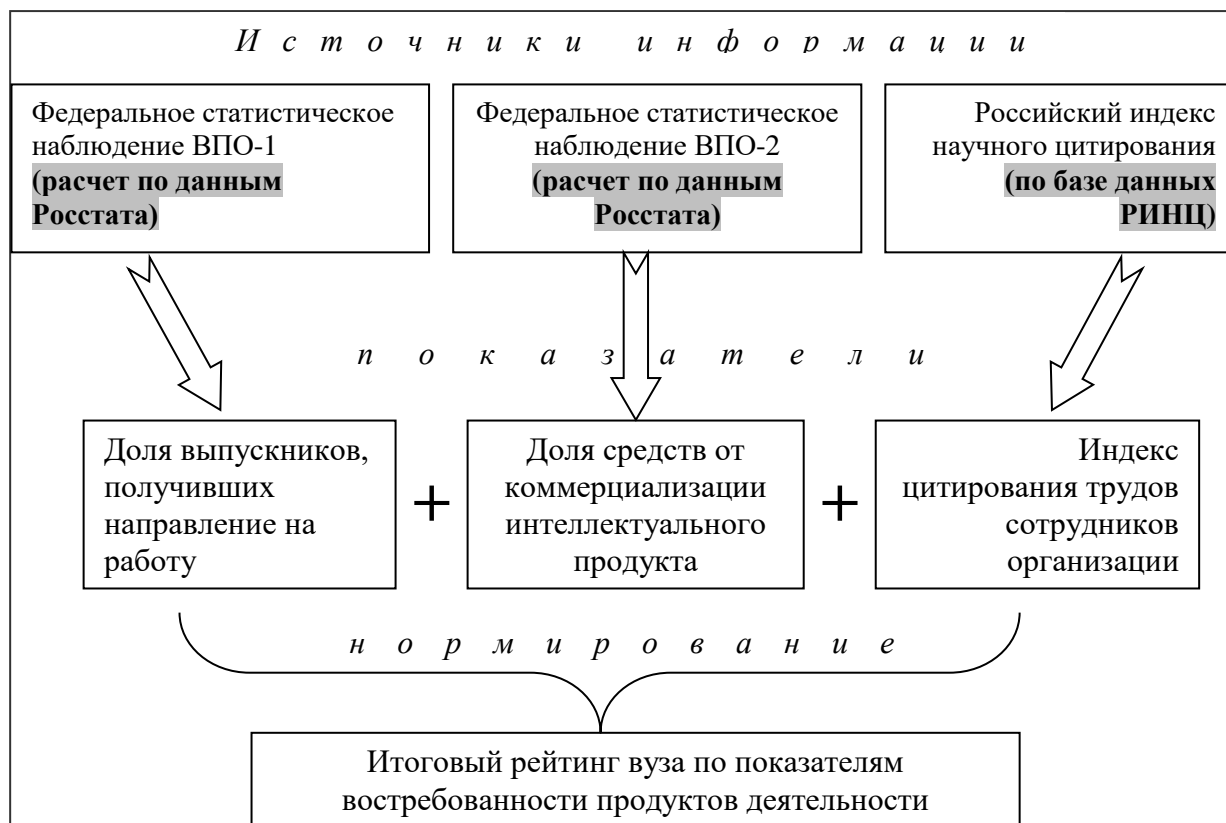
Источники информации

Федеральное статистическое наблюдение ВПО-1 **(расчет по данным Росстата)**

Федеральное статистическое наблюдение ВПО-2 **(расчет по данным Росстата)**

Российский индекс научного цитирования **(по базе данных РИНЦ)**

показатели

Доля выпускников, получивших направление на работу

+

Доля средств от коммерциализации интеллектуального продукта

+

Индекс цитирования трудов сотрудников организации

нормирование

Итоговый рейтинг вуза по показателям востребованности продуктов деятельности